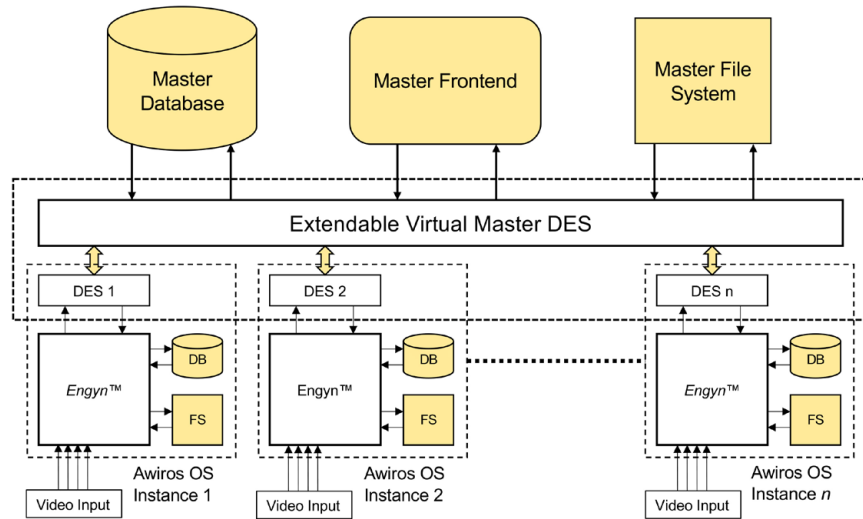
Master Database

Master Frontend

Master File System

Extendable Virtual Master DES

DES 1

Engyn™

DB

FS

Awiros OS Instance 1

Video Input

DES 2

Engyn™

DB

FS

Awiros OS Instance 2

Video Input

DES n

Engyn™

DB

FS

Awiros OS Instance *n*

Video Input